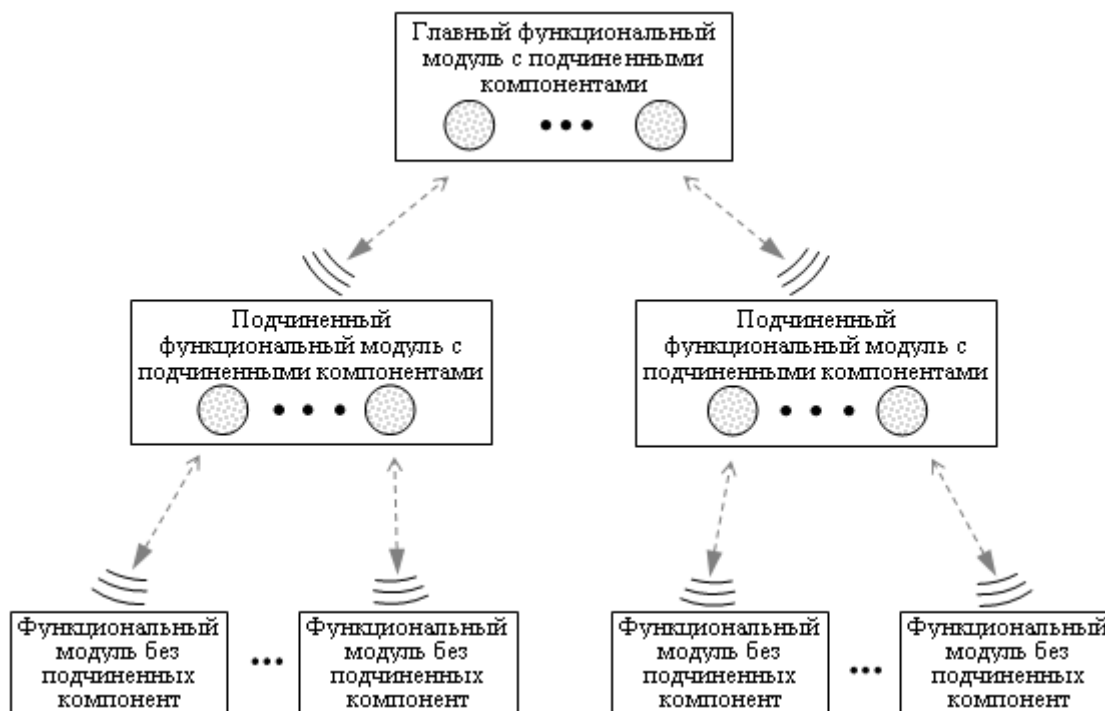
Главный функциональный модуль с подчиненными компонентами

• • •

Подчиненный функциональный модуль с подчиненными компонентами

• • •

Подчиненный функциональный модуль с подчиненными компонентами

• • •

Функциональный модуль без подчиненных компонент

•••

Функциональный модуль без подчиненных компонент

Функциональный модуль без подчиненных компонент

•••

Функциональный модуль без подчиненных компонент